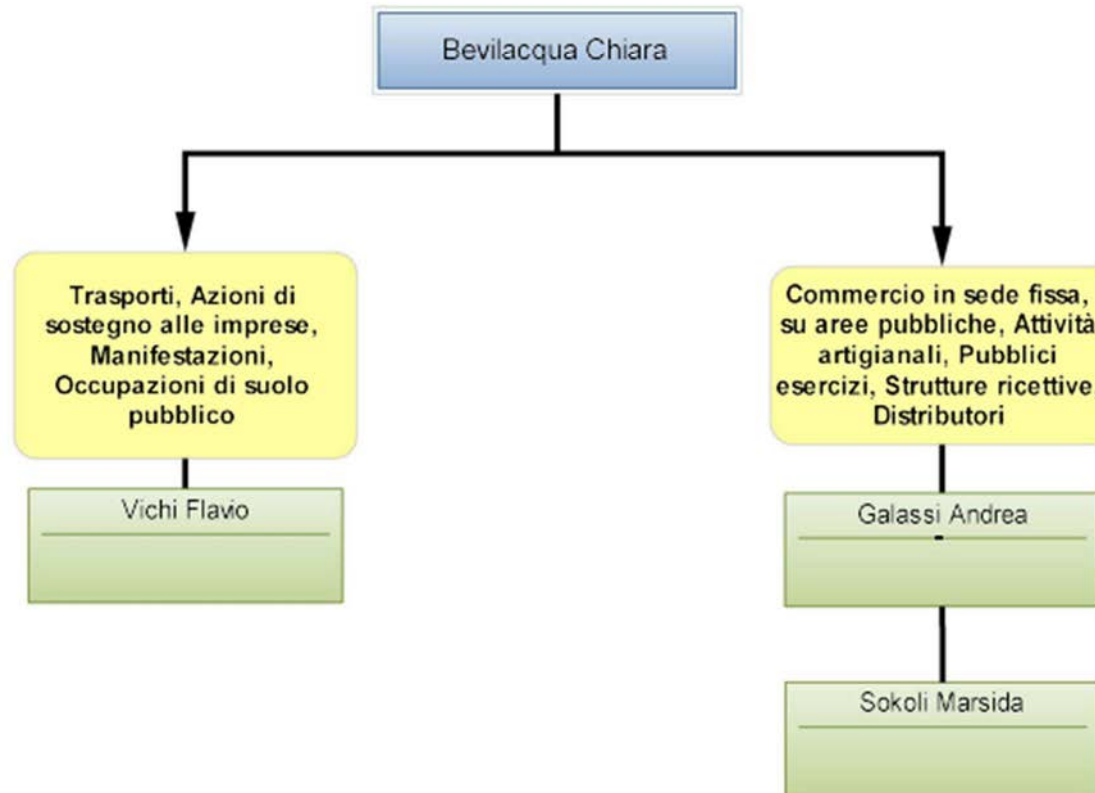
Bevilacqua Chiara

Trasporti, Azioni di sostegno alle imprese, Manifestazioni, Occupazioni di suolo pubblico

Vichi Flavio

Commercio in sede fissa, su aree pubbliche, Attività artigianali, Pubblici esercizi, Strutture ricettive, Distributori

Galassi Andrea

Sokoli Marsida